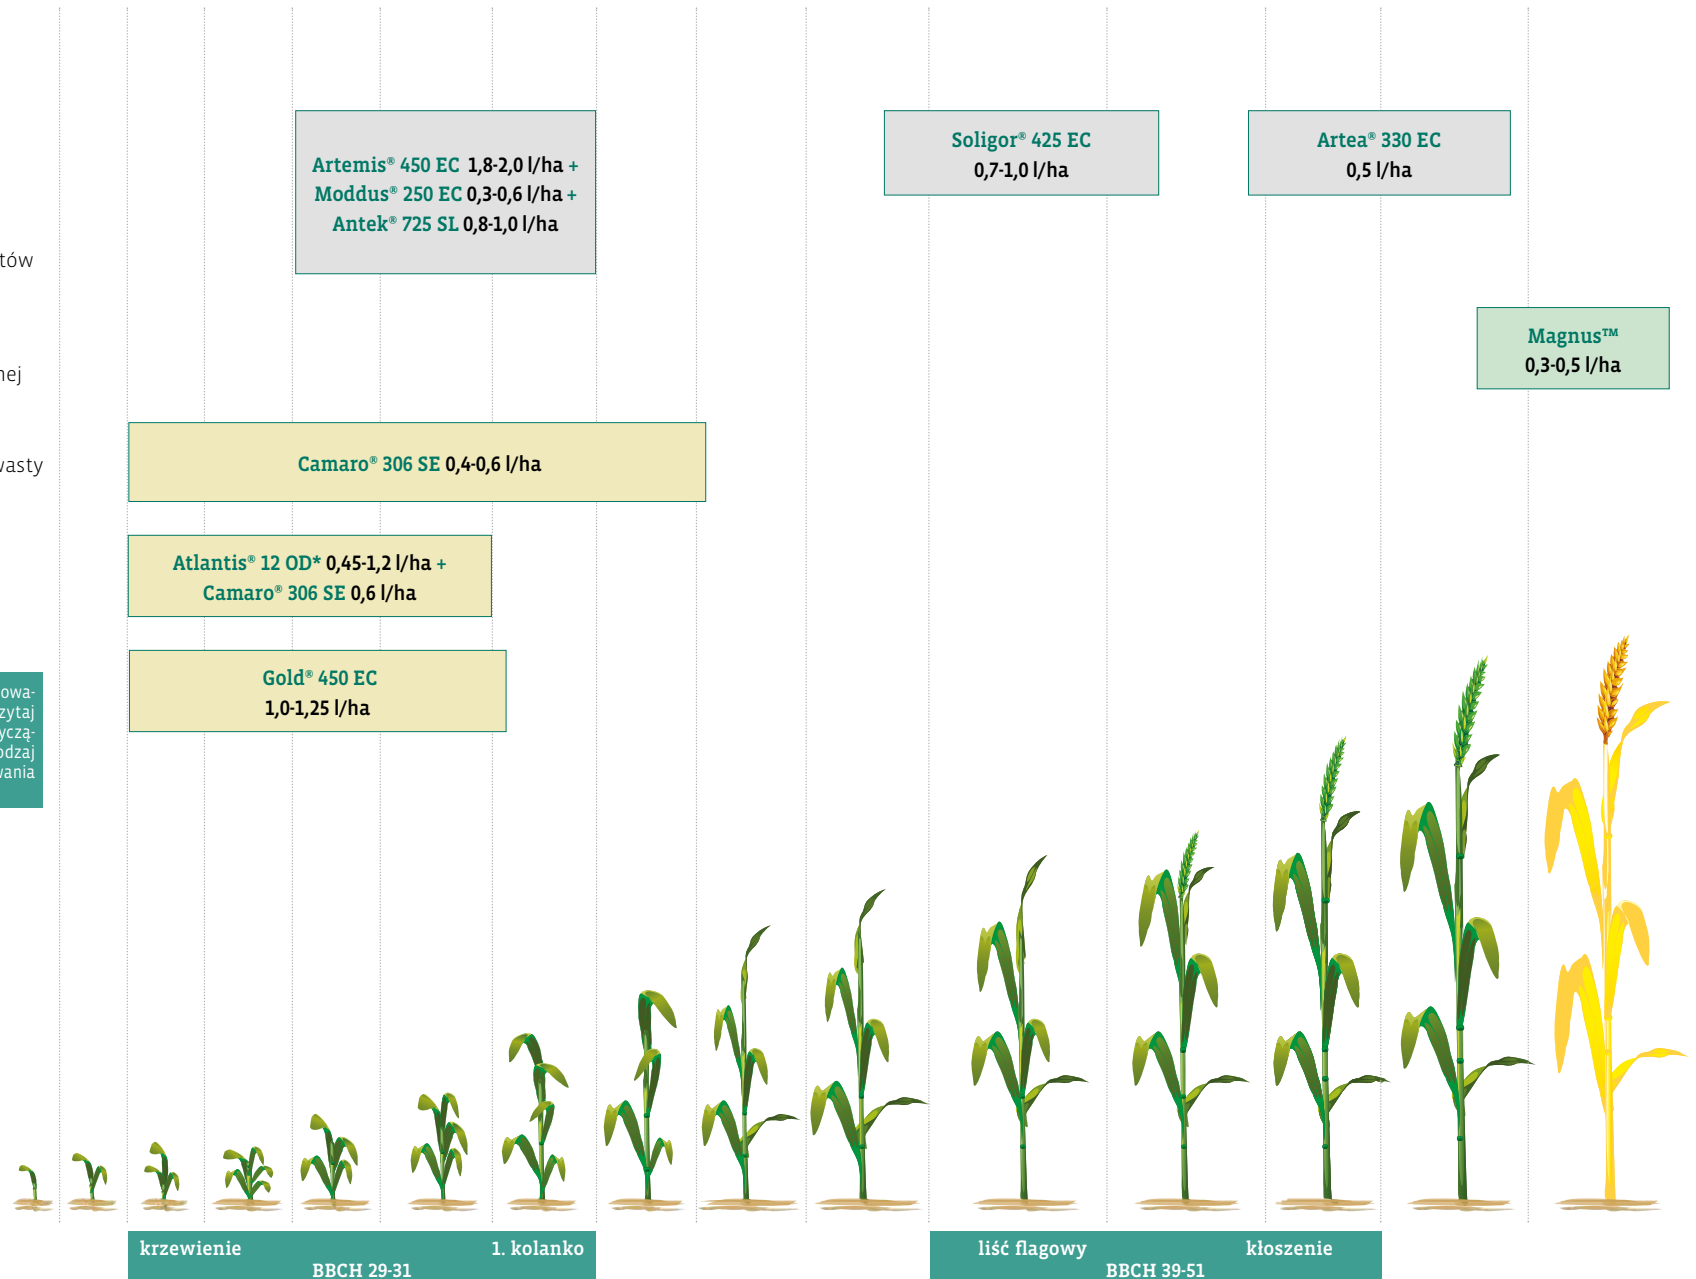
ów

nej

wasty

owa-
zytaj
yczą-
odzaj
vania

Artemis® 450 EC 1,8-2,0 l/ha +
Moddus® 250 EC 0,3-0,6 l/ha +
Antek® 725 SL 0,8-1,0 l/ha

Soligor® 425 EC
0,7-1,0 l/ha

Artea® 330 EC
0,5 l/ha

Magnus™
0,3-0,5 l/ha

Camaro® 306 SE 0,4-0,6 l/ha

Atlantis® 12 OD* 0,45-1,2 l/ha +
Camaro® 306 SE 0,6 l/ha

Gold® 450 EC
1,0-1,25 l/ha

krzewienie
1. kolanko
BBCH 29-31

liść flagowy
kłoszenie
BBCH 39-51